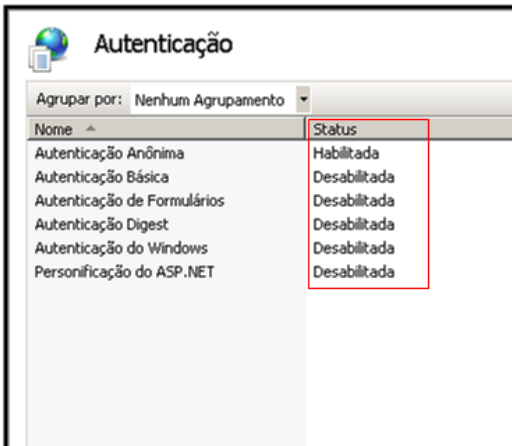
Autenticação

Agrupar por: Nenhum Agrupamento

| Nome | Status |
|---|---|
| Autenticação Anônima | Habilitada |
| Autenticação Básica | Desabilitada |
| Autenticação de Formulários | Desabilitada |
| Autenticação Digest | Desabilitada |
| Autenticação do Windows | Desabilitada |
| Personificação do ASP.NET | Desabilitada |